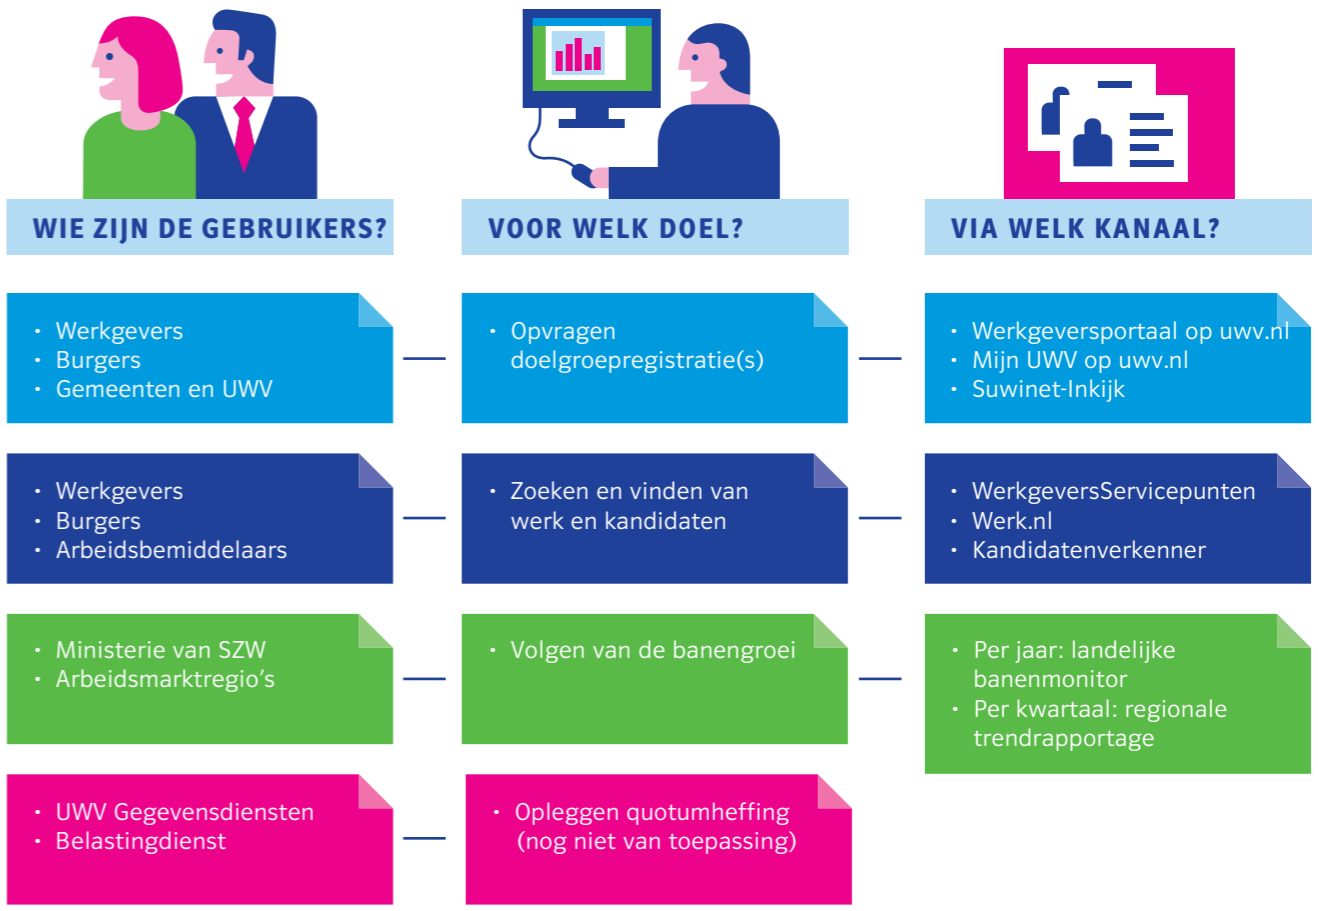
WIE ZIJN DE GEBRUIKERS?

VOOR WELK DOEL?

VIA WELK KANAAL?

- Werkgevers
- Burgers
- Gemeenten en UWV

- Opvragen doelgroepregistratie(s)

- Werkgeversportaal op uwv.nl
- Mijn UWV op uwv.nl
- Suwinet-Inkijk

- Werkgevers
- Burgers
- Arbeidsbemiddelaars

- Zoeken en vinden van werk en kandidaten

- WerkgeversServicepunten
- Werk.nl
- Kandidatenverkenner

- Ministerie van SZW
- Arbeidsmarktregio's

- Volgen van de banengroei

- Per jaar: landelijke banenmonitor
- Per kwartaal: regionale trendrapportage

- UWV Gegevensdiensten
- Belastingdienst

- Opleggen quotumheffing (nog niet van toepassing)